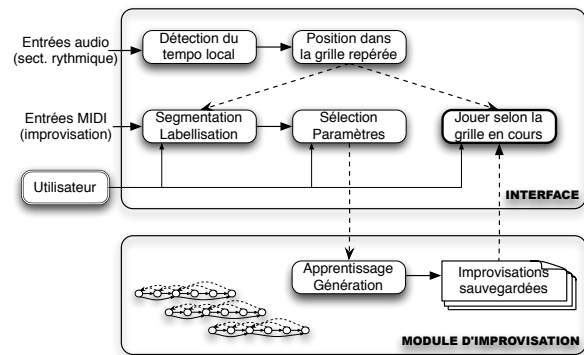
Entrées audio
(sect. rythmique)

Détection du tempo local

Position dans la grille repérée

Entrées MIDI
(improvisation)

Segmentation Labellisation

Sélection Paramètres

Jouer selon la grille en cours

Utilisateur

INTERFACE

Apprentissage Génération

Improvisations sauvegardées

MODULE D'IMPROVISATION